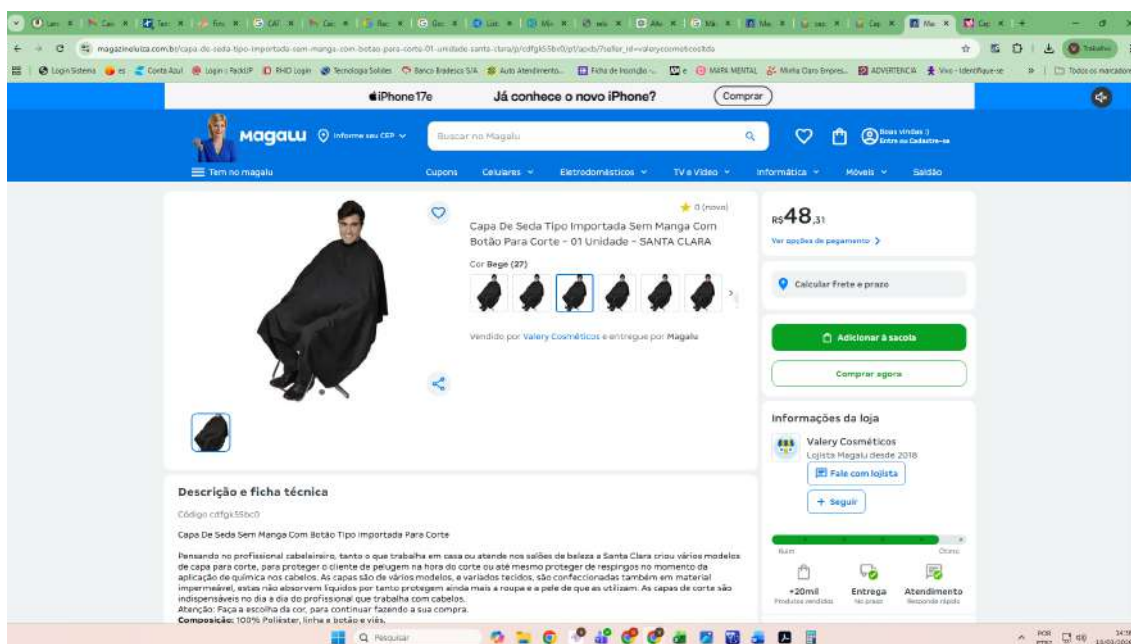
magazineluiza.com.br/capa-de-seda-tipo-importada-sem-manga-com-botao-para-corte-01-unidade-santa-clara/p/cdfgk55bc0/pf/apdb/?seller_id=valerycosmeticosltda

iPhone 17e Já conhece o novo iPhone? Comprar

Magalu Informe seu CEP Buscar no Magalu Boas vindas :) Entre ou Cadastre-se

Tem no magalu Cupons Celulares Eletrodomésticos TV e Vídeo Informática Móveis Saldão

0 (novo)

Capa De Seda Tipo Importada Sem Manga Com Botão Para Corte - 01 Unidade - SANTA CLARA

Cor Bege (27)

Vendido por Valery Cosméticos e entregue por Magalu

R$48,31

Ver opções de pagamento

Calcular Frete e prazo

Adicionar à sacola

Comprar agora

Informações da loja

Valery Cosméticos
Lojista Magalu desde 2018

Fale com lojista

+ Seguir

Ruim Ótimo

+20mil Produtos vendidos
Entrega no prazo
Atendimento Responde rápido

Descrição e ficha técnica

Código cdfgk55bc0

Capa De Seda Sem Manga Com Botão Tipo Importada Para Corte

Pensando no profissional cabeleireiro, tanto o que trabalha em casa ou atende nos salões de beleza a Santa Clara criou vários modelos de capa para corte, para proteger o cliente de pelugem na hora do corte ou até mesmo proteger de respingos no momento da aplicação de química nos cabelos. As capas são de vários modelos, e variados tecidos, são confeccionadas também em material impermeável, estas não absorvem líquidos por tanto protegem ainda mais a roupa e a pele de que as utilizam. As capas de corte são indispensáveis no dia a dia do profissional que trabalha com cabelos.
Atenção: Faça a escolha da cor, para continuar fazendo a sua compra.
Composição: 100% Poliéster, linha e botão e viés.

Pesquisar